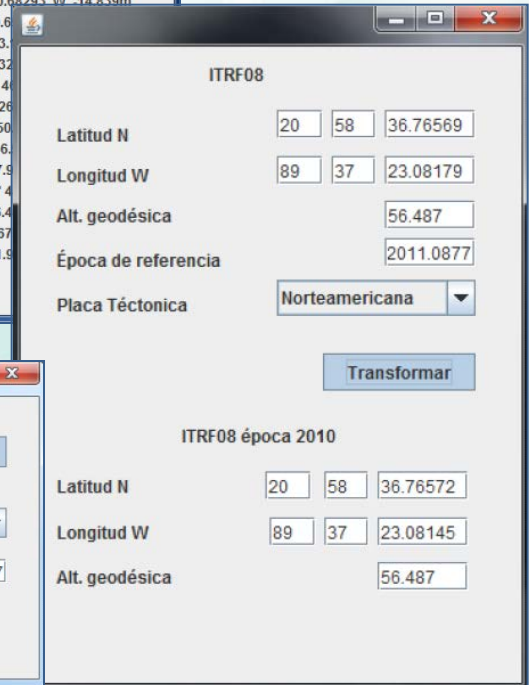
ITRF08

Latitud N 20 58 36.76569

Longitud W 89 37 23.08179

Alt. geodésica 56.487

Época de referencia 2011.0877

Placa Téctonica Norteamericana

Transformar

ITRF08 época 2010

Latitud N 20 58 36.76572

Longitud W 89 37 23.08145

Alt. geodésica 56.487